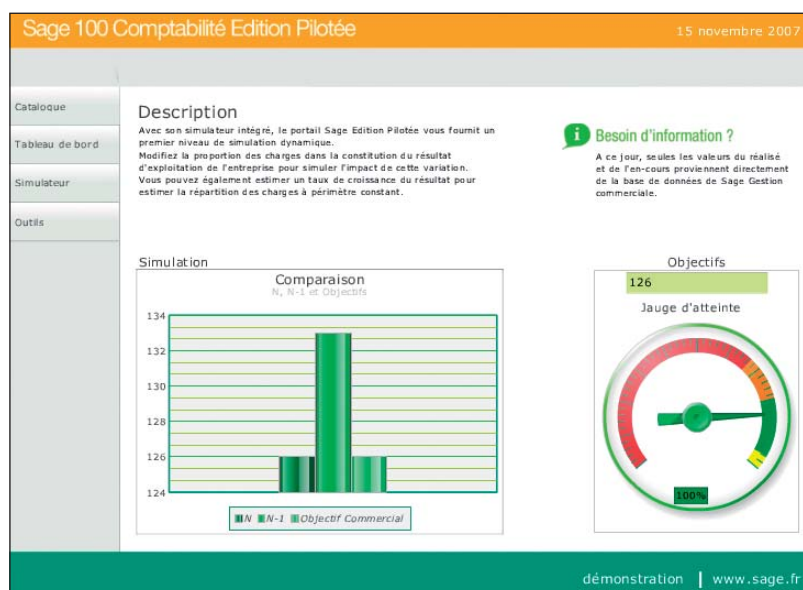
Sage 100 Comptabilité Edition Pilotée

15 novembre 2007

Catalogue

Tableau de bord

Simulateur

Outils

Description

Avec son simulateur intégré, le portail Sage Edition Pilotée vous fournit un premier niveau de simulation dynamique.
Modifiez la proportion des charges dans la constitution du résultat d'exploitation de l'entreprise pour simuler l'impact de cette variation.
Vous pouvez également estimer un taux de croissance du résultat pour estimer la répartition des charges à périmètre constant.

Besoin d'information ?

A ce jour, seules les valeurs du réalisé et de l'en-cours proviennent directement de la base de données de Sage Gestion commerciale.

Simulation

Comparaison
N, N-1 et Objectifs

134
132
130
128
126
124

N N-1 Objectif Commercial

Objectifs

126

Jauge d'atteinte

100%

démonstration | www.sage.fr